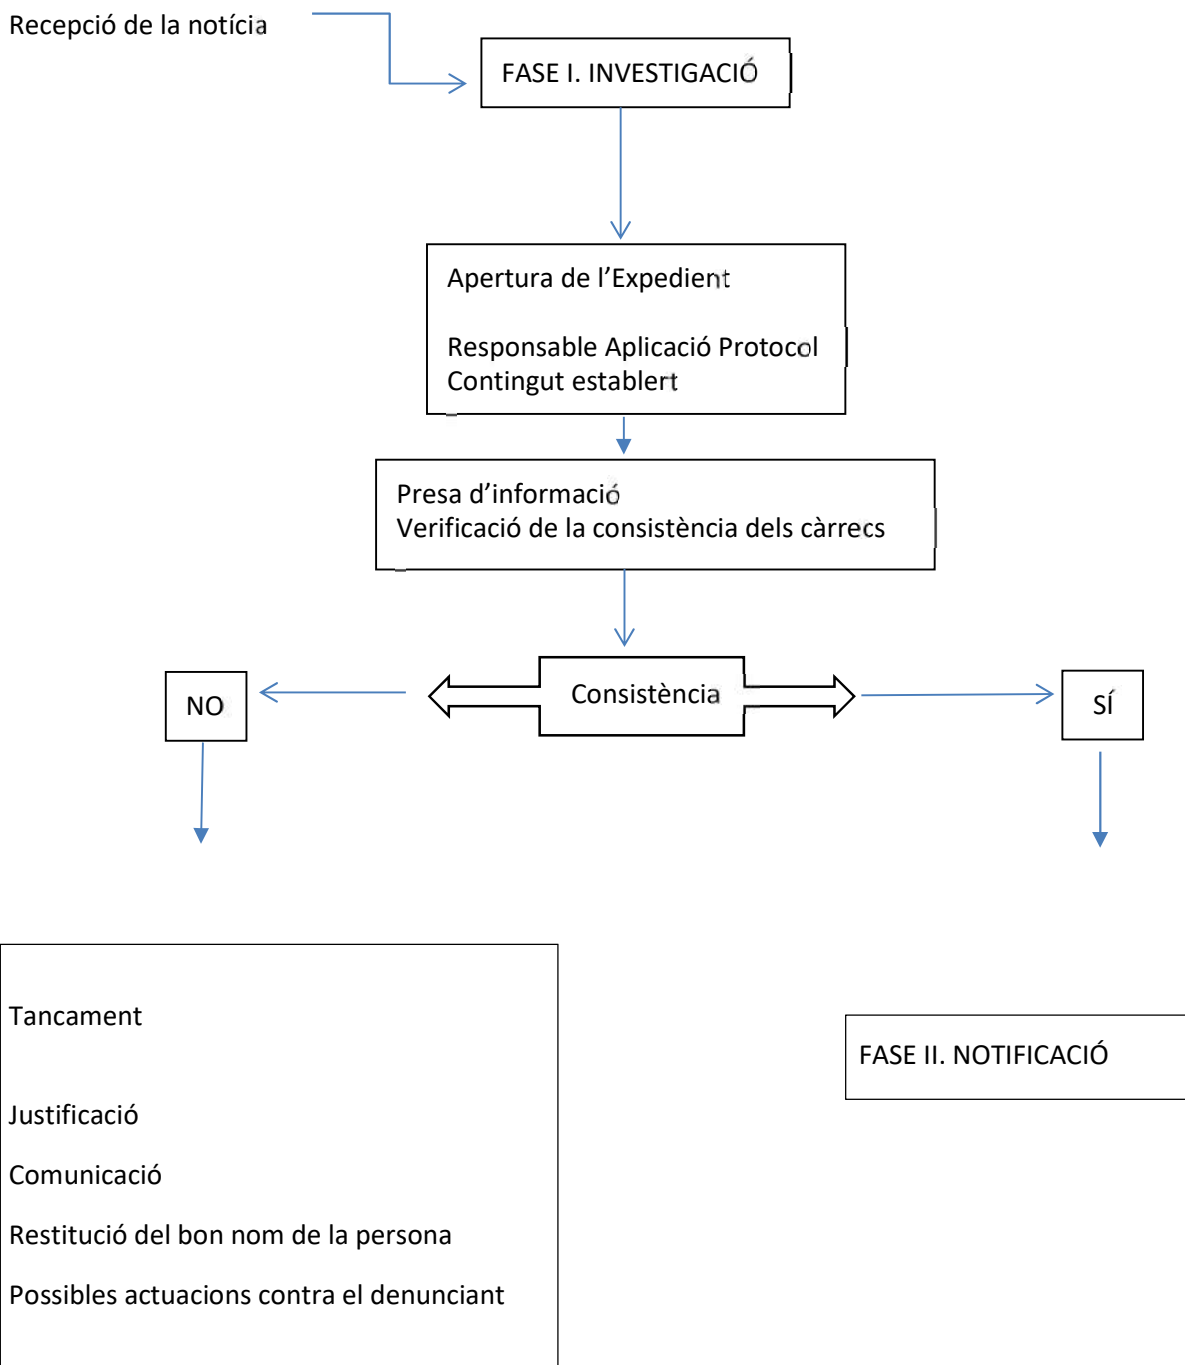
Recepció de la notícia

FASE I. INVESTIGACIÓ

Apertura de l'Expedient

Responsable Aplicació Protocol
Contingut establert

Presa d'informació
Verificació de la consistència dels càrrecs

NO

Consistència

SÍ

Tancament

Justificació

Comunicació

Restitució del bon nom de la persona

Possibles actuacions contra el denunciant

FASE II. NOTIFICACIÓ